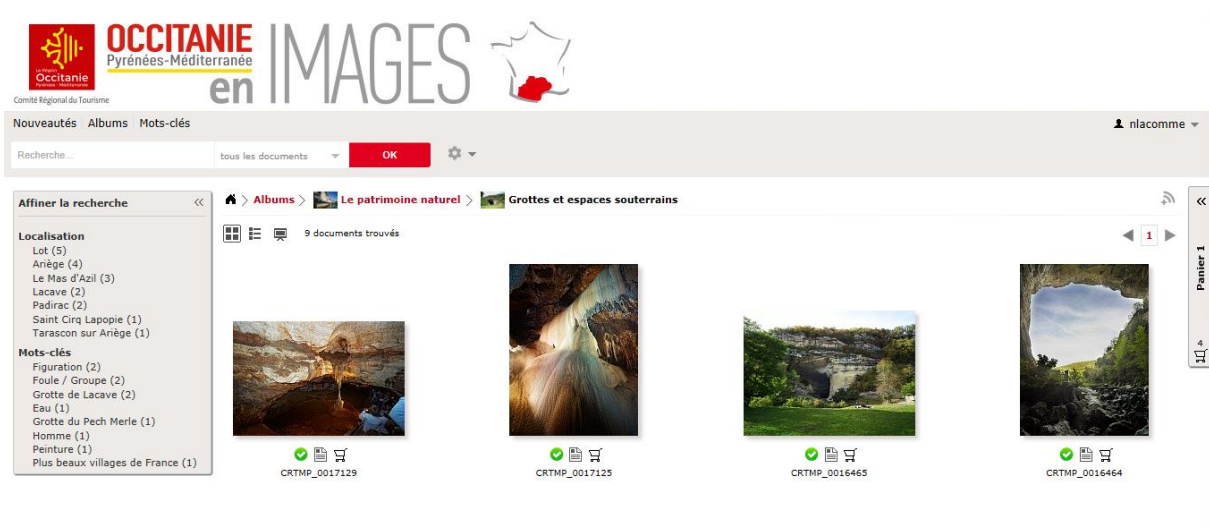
La Région Occitanie Pyrénées Méditerranée

OCCITANIE Pyrénées-Méditerranée en IMAGES

Comité Régional du Tourisme

Nouveautés Albums Mots-clés

nlacomme

Recherche...

tous les documents

OK

Affiner la recherche

Localisation
Lot (5)
Ariège (4)
Le Mas d'Azil (3)
Lacave (2)
Padirac (2)
Saint Cirq Lapopie (1)
Tarascon sur Ariège (1)

Mots-clés
Figuration (2)
Foule / Groupe (2)
Grotte de Lacave (2)
Eau (1)
Grotte du Pech Merle (1)
Homme (1)
Peinture (1)
Plus beaux villages de France (1)

Albums > Le patrimoine naturel > Grottes et espaces souterrains

9 documents trouvés

1

Panier 1

4

CRTMP_0017129

CRTMP_0017125

CRTMP_0016465

CRTMP_0016464